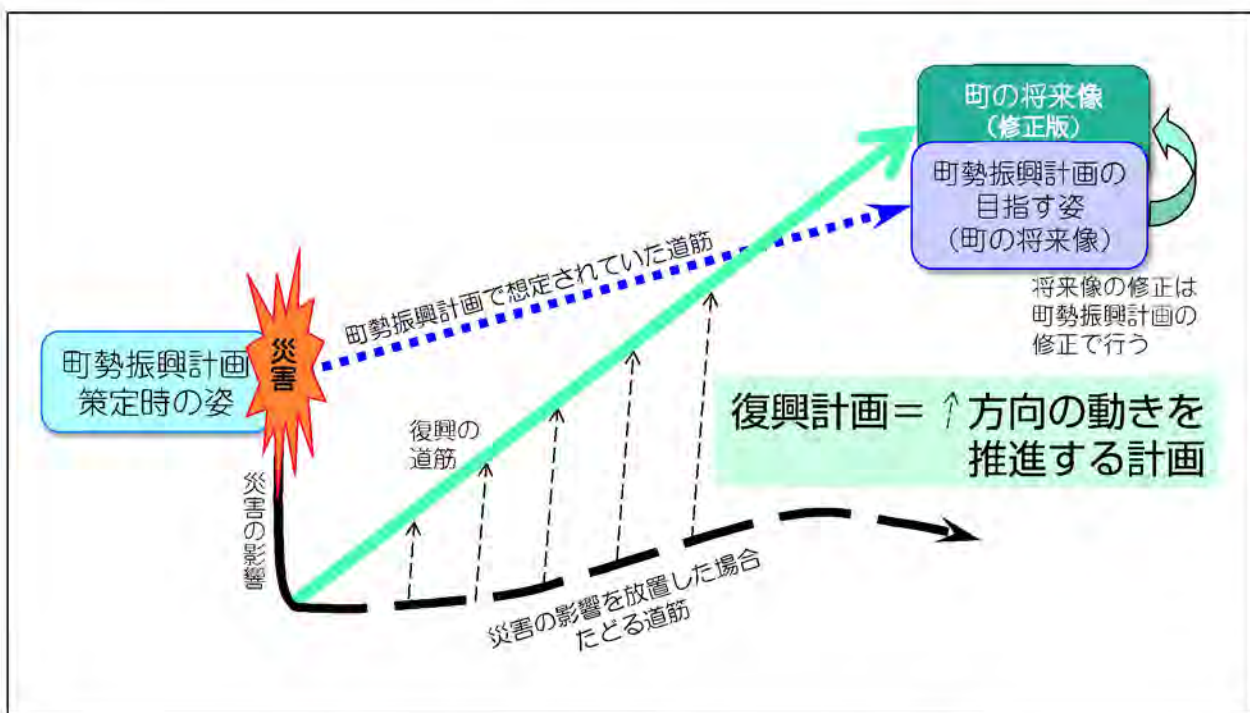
町の将来像
（修正版）

町勢振興計画の
目指す姿
（町の将来像）

将来像の修正は
町勢振興計画の
修正で行う

町勢振興計画で想定されていた道筋

町勢振興計画
策定時の姿

災害

災害の影響

復興の
道筋

復興計画＝ ↑ 方向の動きを
推進する計画

災害の影響を放置した場合
たどる道筋